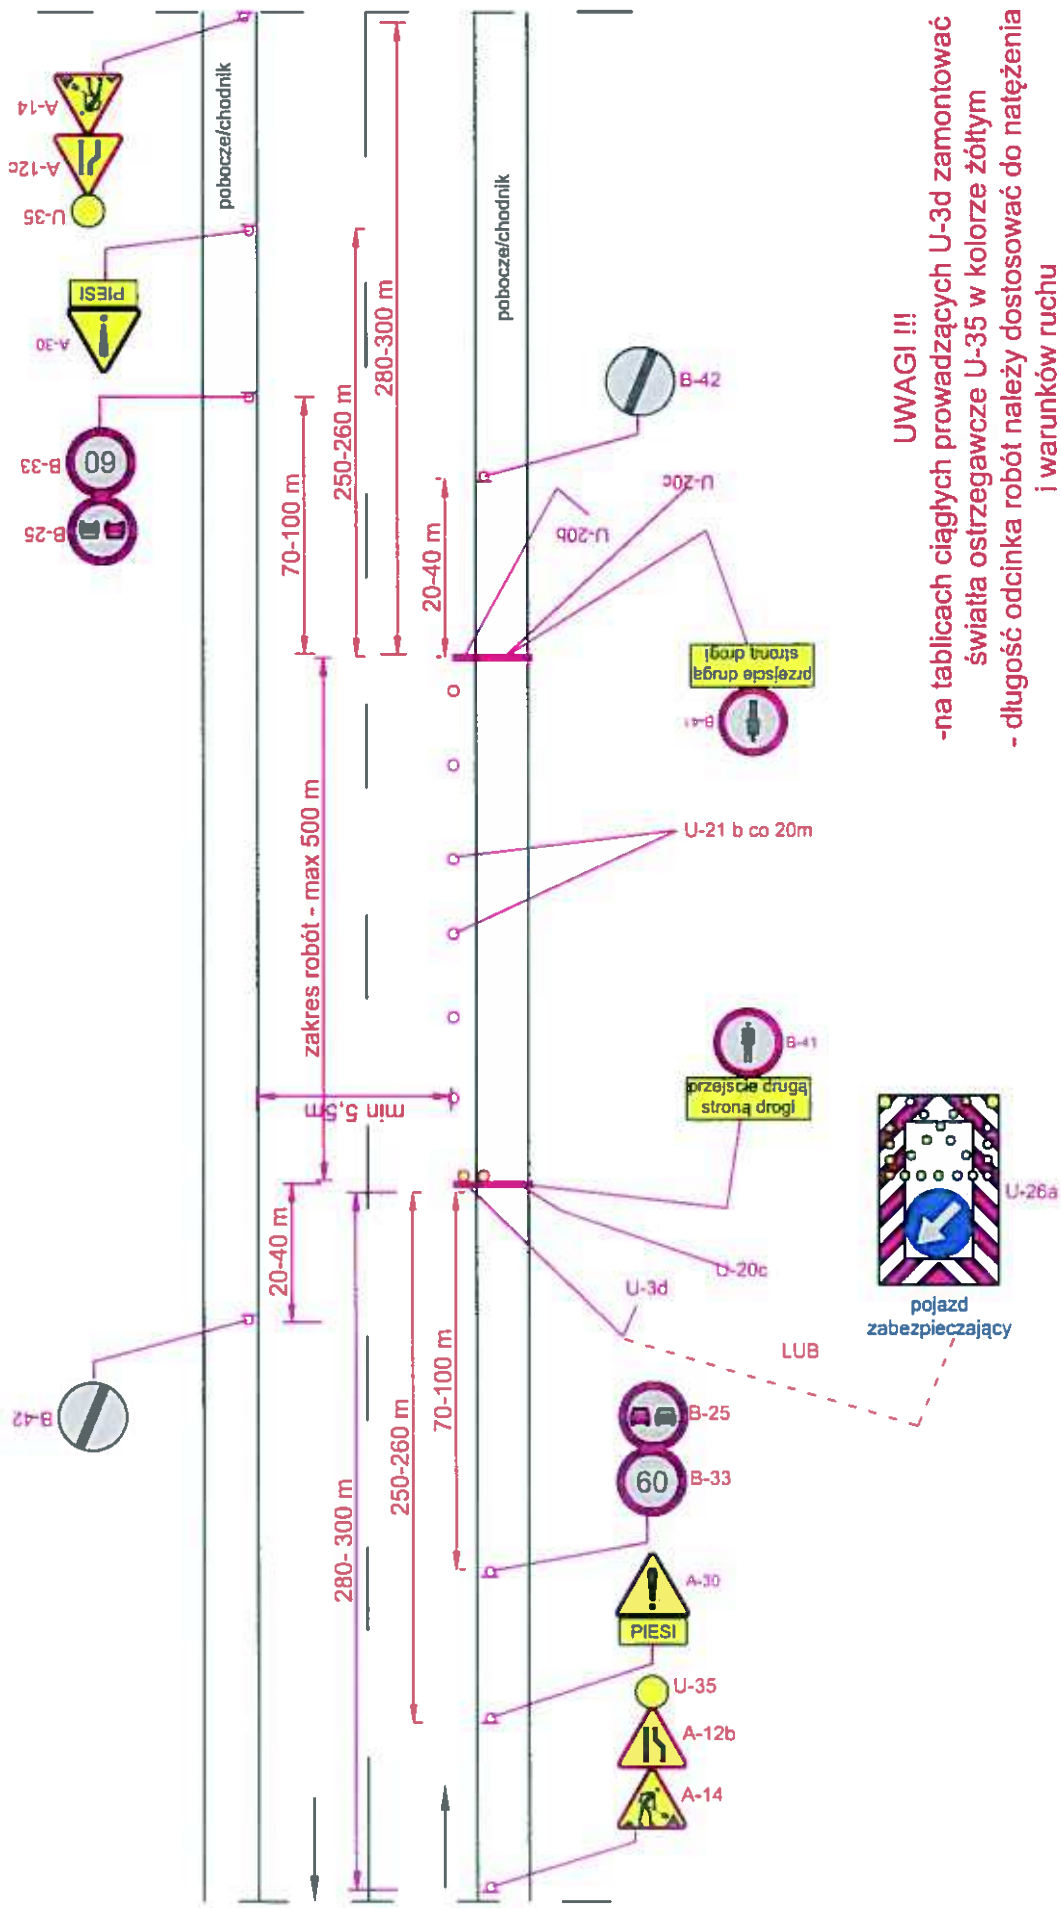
A-14
A-12c
U-35
pobocze/chodnik
PIESI
A-30
60
B-33
B-25
70-100 m
250-260 m
280-300 m
pobocze/chodnik
B-42
20-40 m
U-20c
U-20b
przejście drugą stroną drogi
B-41
UWAGI !!!
-na tablicach ciągłych prowadzących U-3d zamontować światła ostrzegawcze U-35 w kolorze żółtym
- długość odcinka robót należy dostosować do natężenia i warunków ruchu
zakres robót - max 500 m
U-21 b co 20m
min 5,5m
B-41
przejście drugą stroną drogi
U-26a
20-40 m
U-20c
U-3d
pojazd zabezpieczający
LUB
B-42
70-100 m
250-260 m
280-300 m
B-25
60
B-33
A-30
PIESI
U-35
A-12b
A-14